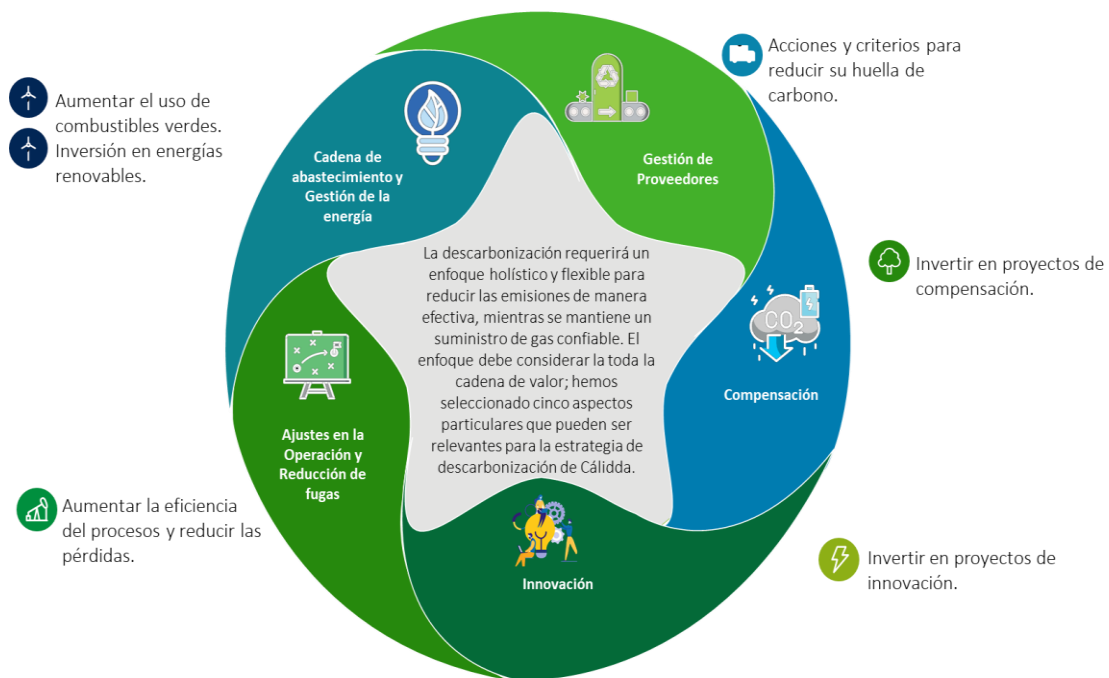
Aumentar el uso de combustibles verdes.

Inversión en energías renovables.

Cadena de abastecimiento y Gestión de la energía

Gestión de Proveedores

Acciones y criterios para reducir su huella de carbono.

Invertir en proyectos de compensación.

La descarbonización requerirá un enfoque holístico y flexible para reducir las emisiones de manera efectiva, mientras se mantiene un suministro de gas confiable. El enfoque debe considerar la toda la cadena de valor; hemos seleccionado cinco aspectos particulares que pueden ser relevantes para la estrategia de descarbonización de Cálidda.

$CO_2$

Compensación

Ajustes en la Operación y Reducción de fugas

Aumentar la eficiencia del procesos y reducir las pérdidas.

Innovación

Invertir en proyectos de innovación.